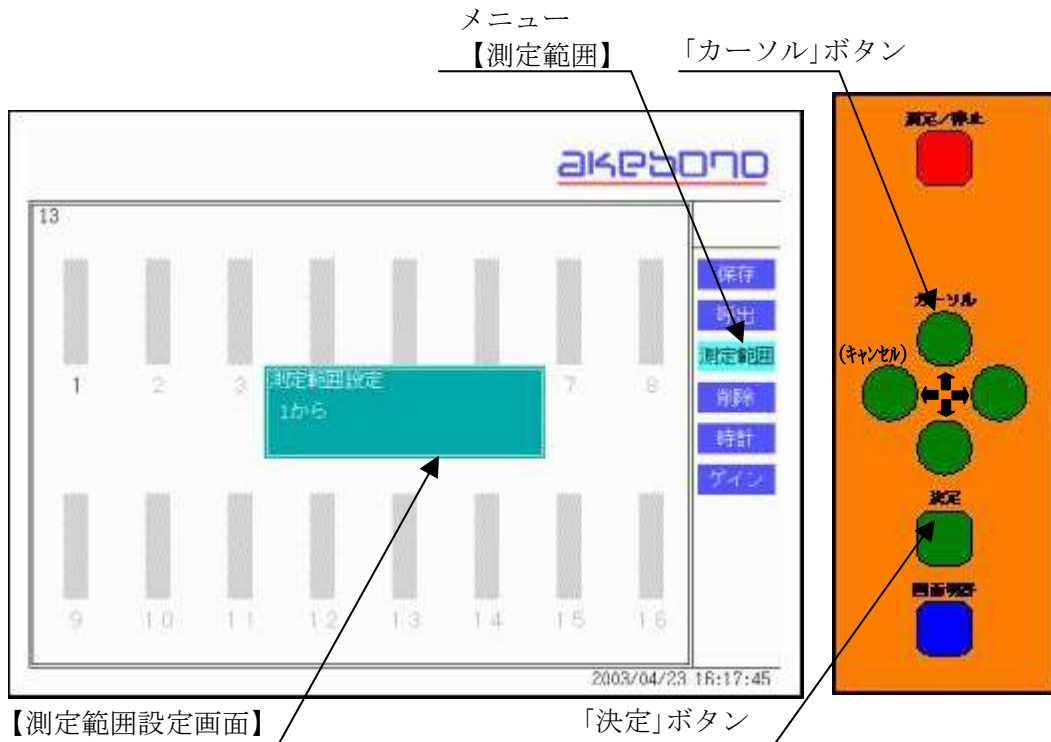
メニュー
【測定範囲】

「カーソル」ボタン

akebono

13

保存
呼出
測定範囲
削除
時計
ゲイン

1 2 3 7 8

測定範囲設定
1から

9 10 11 12 13 14 15 16

2003/04/23 16:17:45

測定/停止

カーソル

(キャンセル)

決定

画面切替

【測定範囲設定画面】

「決定」ボタン